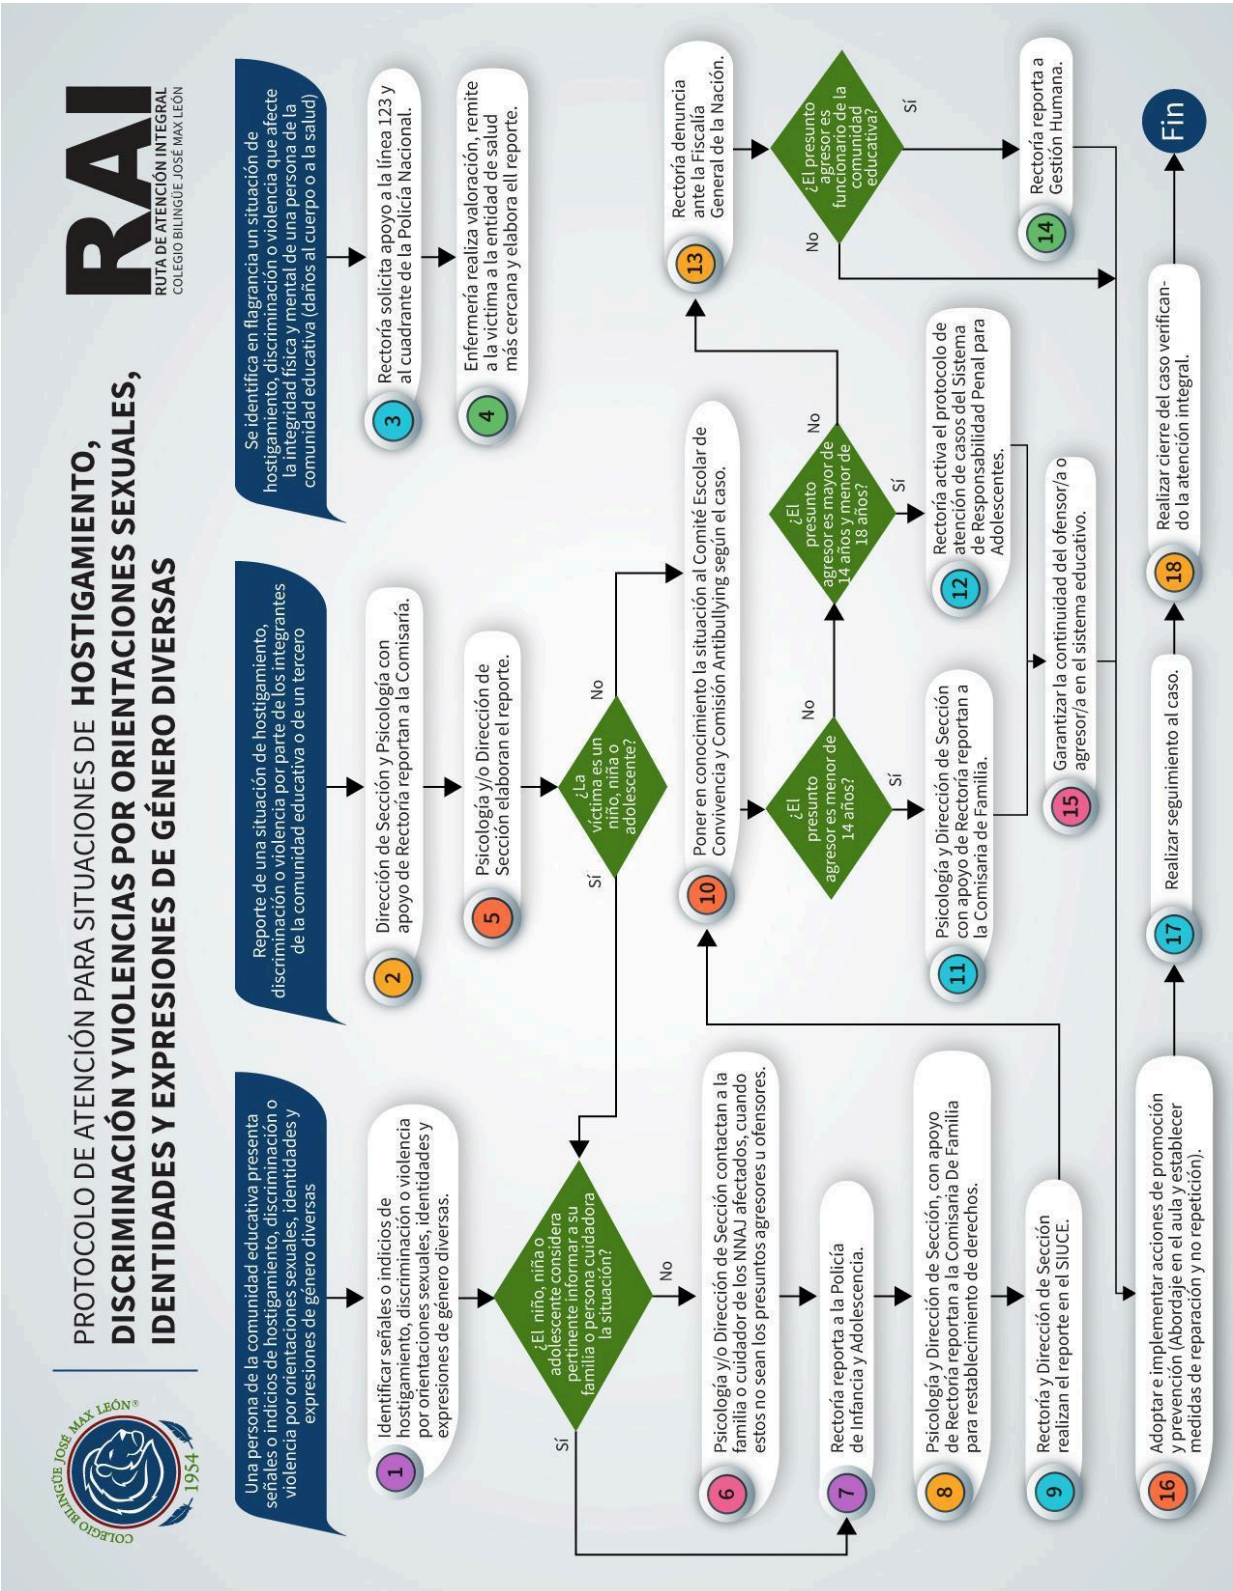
COLEGIO BILINGÜE JOSÉ MAX LEÓN®
1954

PROTOCOLO DE ATENCIÓN PARA SITUACIONES DE HOSTIGAMIENTO, DISCRIMINACIÓN Y VIOLENCIAS POR ORIENTACIONES SEXUALES, IDENTIDADES Y EXPRESIONES DE GÉNERO DIVERSAS

RAI
RUTA DE ATENCIÓN INTEGRAL
COLEGIO BILINGÜE JOSÉ MAX LEÓN

Una persona de la comunidad educativa presenta señales o indicios de hostigamiento, discriminación o violencia por orientaciones sexuales, identidades y expresiones de género diversas

1 Identificar señales o indicios de hostigamiento, discriminación o violencia por orientaciones sexuales, identidades y expresiones de género diversas.

¿El niño, niña o adolescente considera pertinente informar a su familia o persona cuidadora la situación?

Sí

No

6 Psicología y/o Dirección de Sección contactan a la familia o cuidador de los NNAJ afectados, cuando estos no sean los presuntos agresores u ofensores.

7 Rectoría reporta a la Policía de Infancia y Adolescencia.

8 Psicología y Dirección de Sección, con apoyo de Rectoría reportan a la Comisaria De Familia para restablecimiento de derechos.

9 Rectoría y Dirección de Sección realizan el reporte en el SIUCE.

16 Adoptar e implementar acciones de promoción y prevención (Abordaje en el aula y establecer medidas de reparación y no repetición).

Reporte de una situación de hostigamiento, discriminación o violencia por parte de los integrantes de la comunidad educativa o de un tercero

2 Dirección de Sección y Psicología con apoyo de Rectoría reportan a la Comisaría.

5 Psicología y/o Dirección de Sección elaboran el reporte.

¿La víctima es un niño, niña o adolescente?

Sí

No

10 Poner en conocimiento la situación al Comité Escolar de Convivencia y Comisión Antibullying según el caso.

¿El presunto agresor es menor de 14 años?

Sí

No

11 Psicología y Dirección de Sección con apoyo de Rectoría reportan a la Comisaria de Familia.

¿El presunto agresor es mayor de 14 años y menor de 18 años?

Sí

No

12 Rectoría activa el protocolo de atención de casos del Sistema de Responsabilidad Penal para Adolescentes.

15 Garantizar la continuidad del ofensor/a o agresor/a en el sistema educativo.

17 Realizar seguimiento al caso.

18 Realizar cierre del caso verificando de la atención integral.

Se identifica en flagrancia un situación de hostigamiento, discriminación o violencia que afecte la integridad física y mental de una persona de la comunidad educativa (daños al cuerpo o a la salud)

3 Rectoría solicita apoyo a la línea 123 y al cuadrante de la Policía Nacional.

4 Enfermería realiza valoración, remite a la victima a la entidad de salud más cercana y elabora el reporte.

13 Rectoría denuncia ante la Fiscalía General de la Nación.

¿El presunto agresor es funcionario de la comunidad educativa?

Sí

No

14 Rectoría reporta a Gestión Humana.

Fin